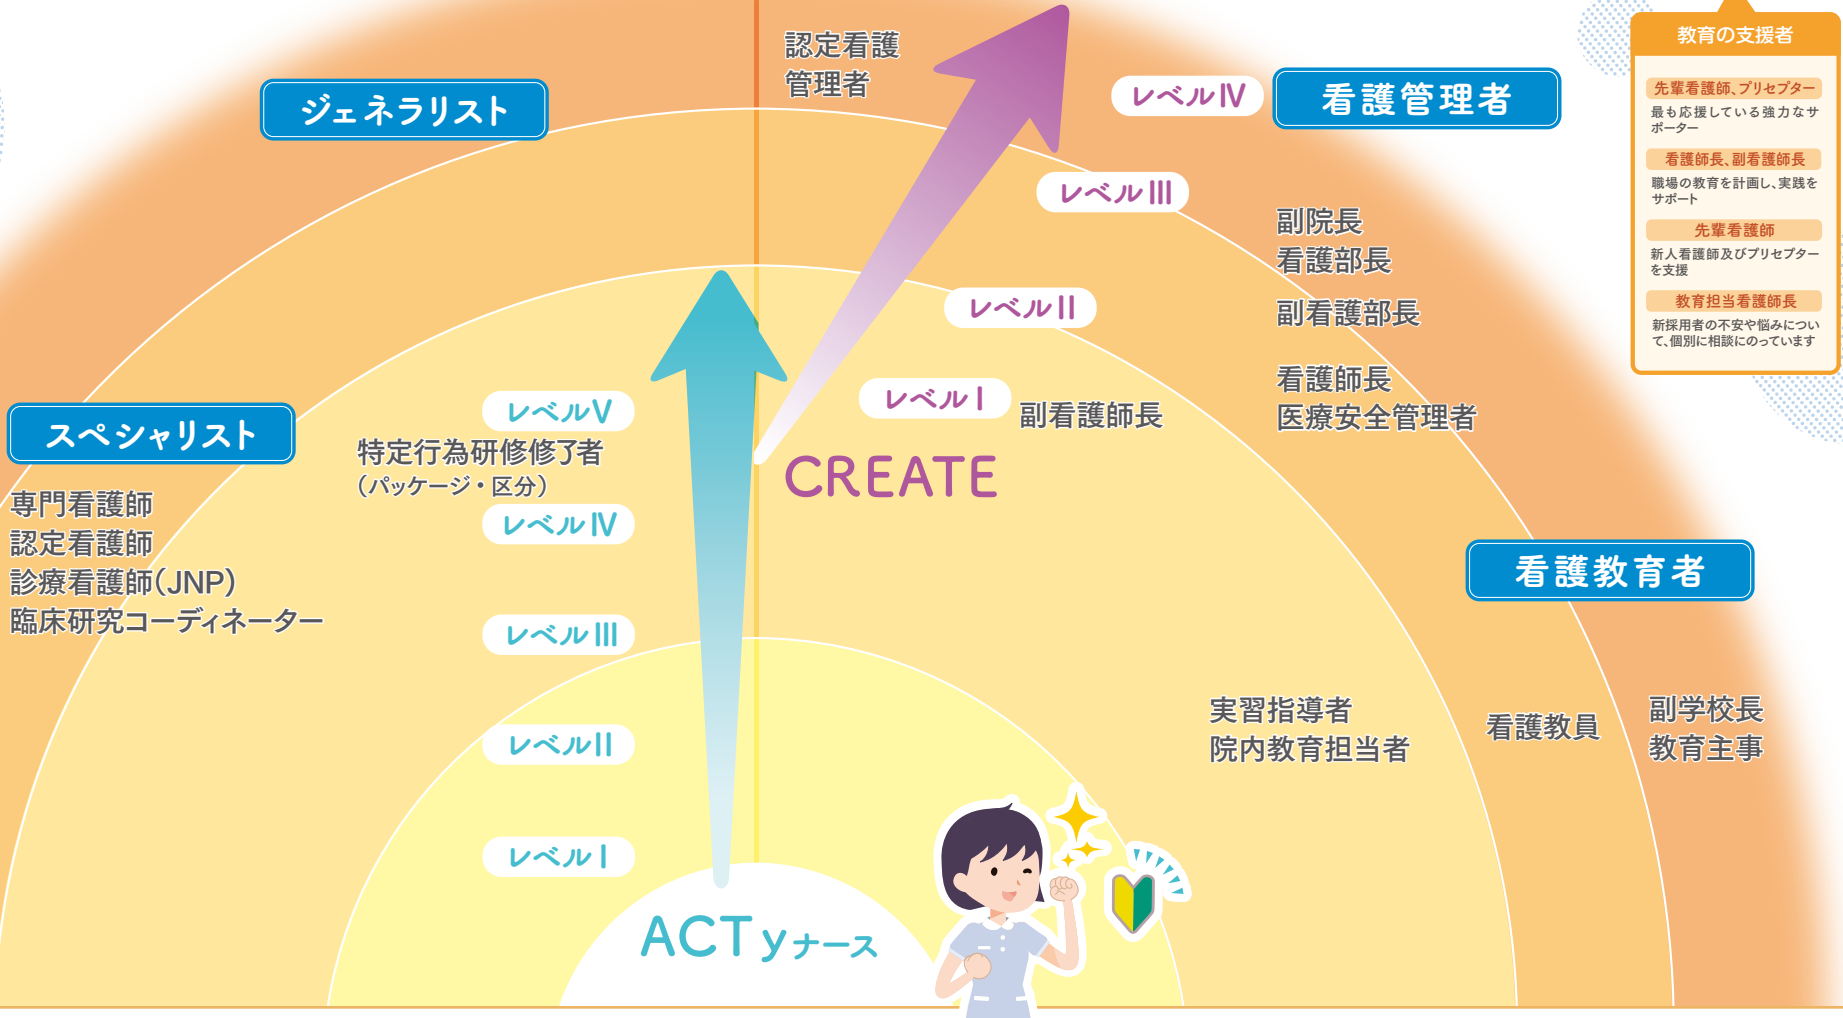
認定看護
管理者

ジェネラリスト

レベルⅣ
看護管理者

教育の支援者

先輩看護師、プリセプター
最も応援している強力なサポーター

看護師長、副看護師長
職場の教育を計画し、実践をサポート

先輩看護師
新人看護師及びプリセプターを支援

教育担当看護師長
新採用者の不安や悩みについて、個別に相談にのっています

レベルⅢ

副院長
看護部長

レベルⅡ

副看護部長

看護師長
医療安全管理者

レベルⅠ
副看護師長

スペシャリスト

レベルⅤ
特定行為研修修了者
（パッケージ・区分）

CREATE

レベルⅣ

専門看護師
認定看護師
診療看護師（JNP）
臨床研究コーディネーター

看護教育者

レベルⅢ

実習指導者
院内教育担当者

看護教員

副学校長
教育主事

レベルⅡ

レベルⅠ

ACTyナース